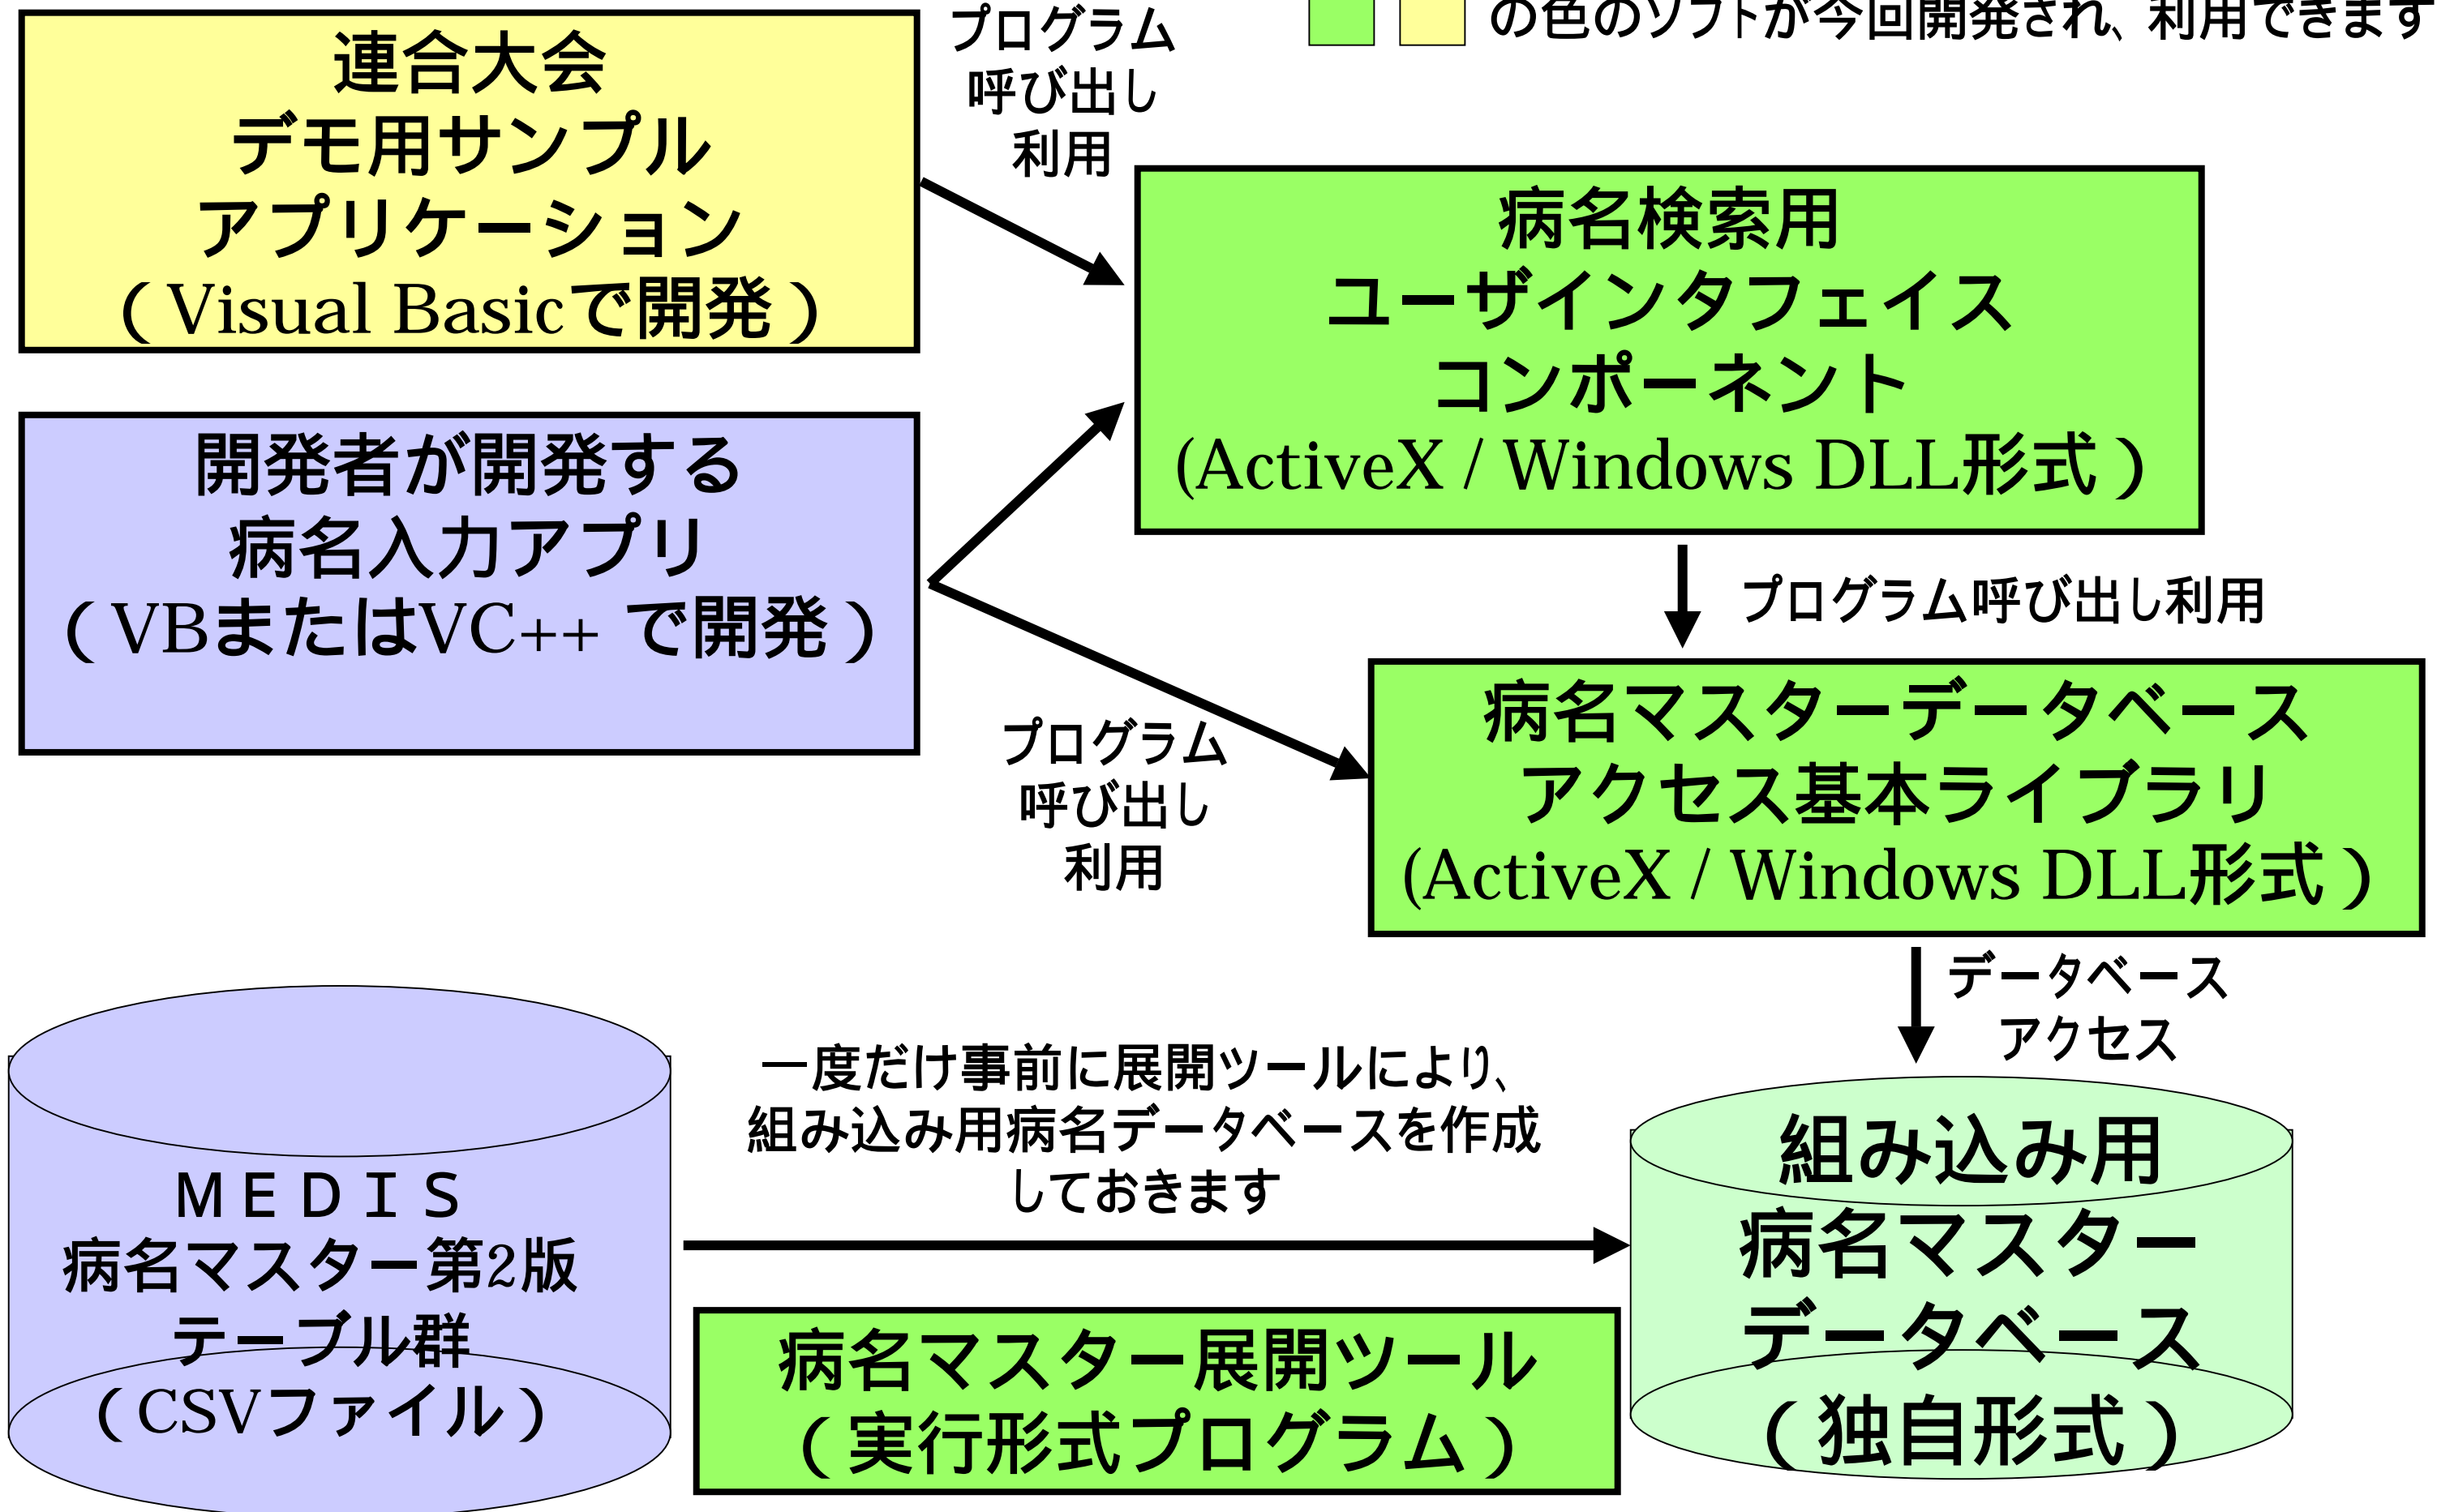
の色のソフトが今回開発され、利用できます

連合大会
デモ用サンプル
アプリケーション
(Visual Basicで開発)

プログラム
呼び出し
利用

病名検索用
ユーザインタフェイス
コンポーネント
(ActiveX / Windows DLL形式)

開発者が開発する
病名入力アプリ
(VBまたはVC++ で開発)

プログラム呼び出し利用

プログラム
呼び出し
利用

病名マスターデータベース
アクセス基本ライブラリ
(ActiveX / Windows DLL形式)

データベース
アクセス

MEDIS
病名マスター第2版
テーブル群
(CSVファイル)

一度だけ事前に展開ツールにより、
組み込み用病名データベースを作成
しておきます

病名マスター展開ツール
(実行形式プログラム)

組み込み用
病名マスター
データベース
(独自形式)